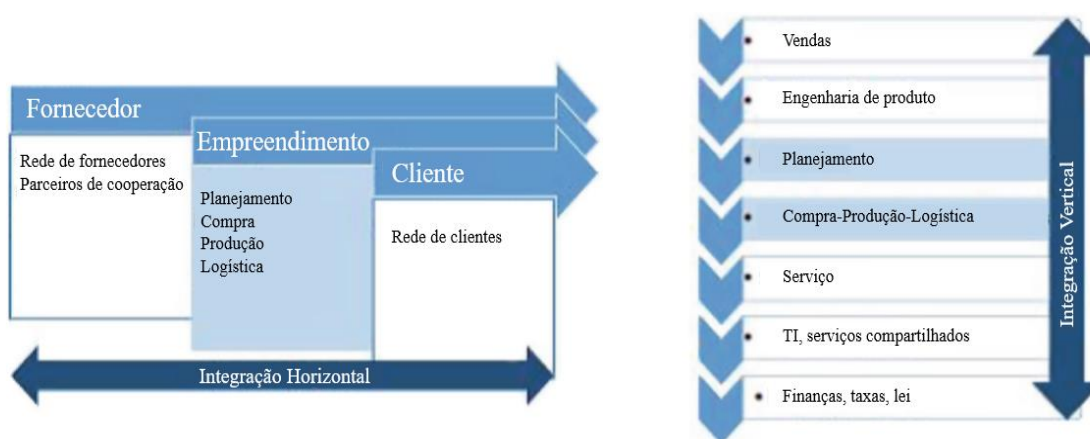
Fornecedor

Rede de fornecedores
Parceiros de cooperação

Empreendimento

Planejamento
Compra
Produção
Logística

Cliente

Rede de clientes

Integração Horizontal

- Vendas
- Engenharia de produto
- Planejamento
- Compra-Produção-Logística
- Serviço
- TI, serviços compartilhados
- Finanças, taxas, lei

Integração Vertical